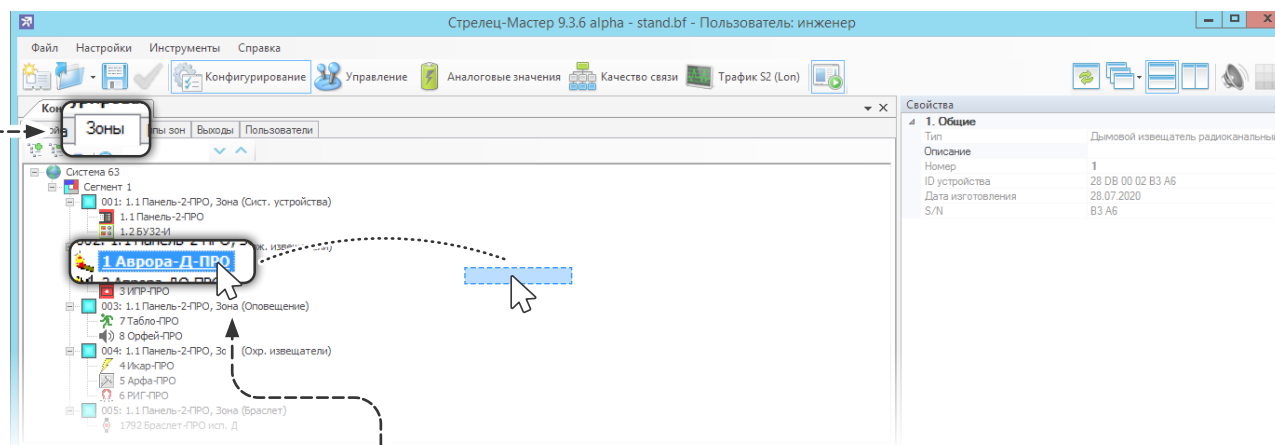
Стрелец-Мастер 9.3.6 alpha - stand.bf - Пользователь: инженер

Файл Настройки Инструменты Справка

Конфигурирование Управление Аналоговые значения Качество связи Трафик S2 (Lon)

Зоны
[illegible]ппы зон Выходы Пользователи

Система 63
Сегмент 1
001: 1.1 Панель-2-ПРО, Зона (Сист. устройства)
1.1 Панель-2-ПРО
1.2 БУЗ2-И
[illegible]
1 Аврора-Д-ПРО
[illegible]
3 ИПР-ПРО
003: 1.1 Панель-2-ПРО, Зона (Оповещение)
7 Табло-ПРО
8 Орфей-ПРО
004: 1.1 Панель-2-ПРО, Зо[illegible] (Охр. извещатели)
4 Икар-ПРО
5 Арфа-ПРО
6 РИГ-ПРО
005: 1.1 Панель-2-ПРО, Зона (Браслет)
1792 Браслет-ПРО исп. Д

Свойства
1. Общие
| Тип | Дымовой извещатель радиоканальны |
|---|---|
| Описание | |
| Номер | 1 |
| ID устройства | 28 DB 00 02 B3 A6 |
| Дата изготовления | 28.07.2020 |
| S/N | B3 A6 |